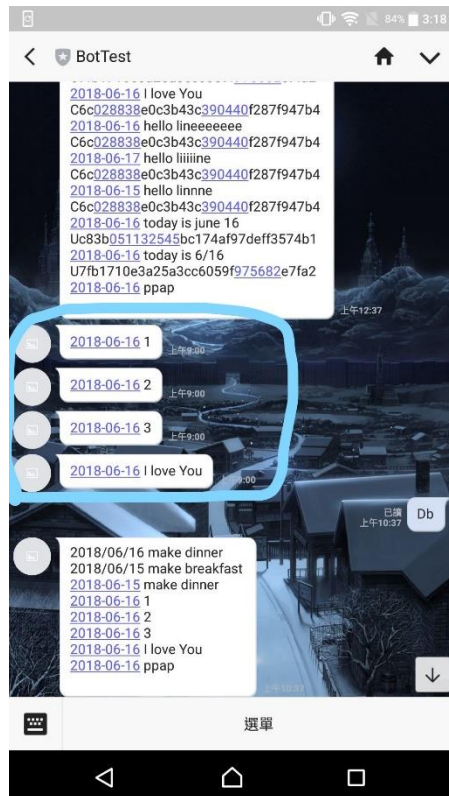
84% 3:18

BotTest

2018-06-16 I love You
C6c028838e0c3b43c390440f287f947b4
2018-06-16 hello lineeeeeee
C6c028838e0c3b43c390440f287f947b4
2018-06-17 hello liiiiine
C6c028838e0c3b43c390440f287f947b4
2018-06-15 hello linnne
C6c028838e0c3b43c390440f287f947b4
2018-06-16 today is june 16
Uc83b051132545bc174af97deff3574b1
2018-06-16 today is 6/16
U7fb1710e3a25a3cc6059f975682e7fa2
2018-06-16 ppap
上午12:37

2018-06-16 1
上午9:00

2018-06-16 2
上午9:00

2018-06-16 3
上午9:00

2018-06-16 I love You
上午9:00

已讀
上午10:37
Db

2018/06/16 make dinner
2018/06/15 make breakfast
2018-06-15 make dinner
2018-06-16 1
2018-06-16 2
2018-06-16 3
2018-06-16 I love You
2018-06-16 ppap
上午10:37

選單